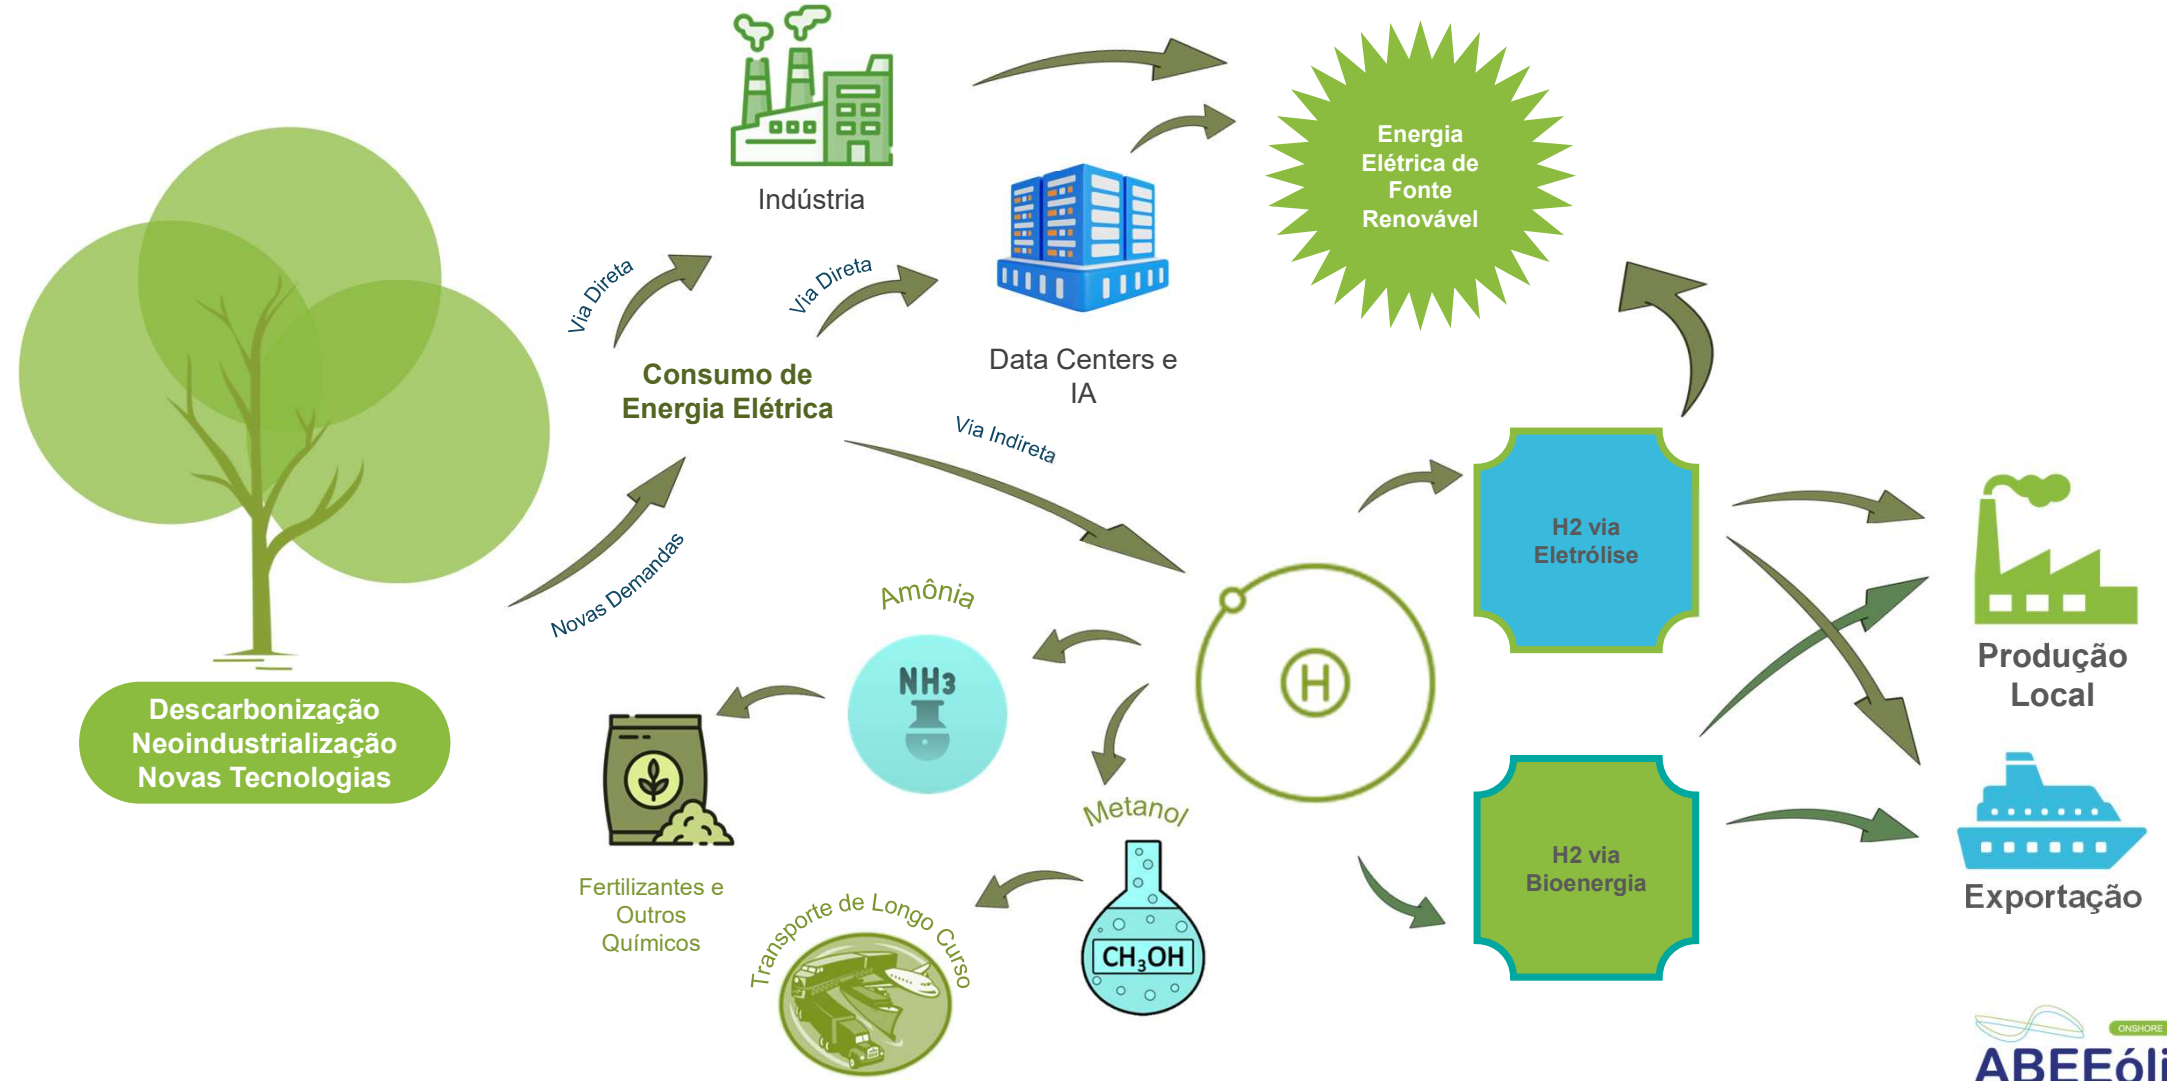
Indústria

Energia Elétrica de Fonte Renovável

Data Centers e IA

Via Direta

Via Direta

Consumo de Energia Elétrica

Via Indireta

Novas Demandas

Descarbonização
Neoindustrialização
Novas Tecnologias

Amônia

$NH_3$

H

H2 via Eletrólise

H2 via Bioenergia

Produção Local

Exportação

Metanol

$CH_3OH$

Fertilizantes e Outros Químicos

Transporte de Longo Curso

ONSHORE
ABEEóli